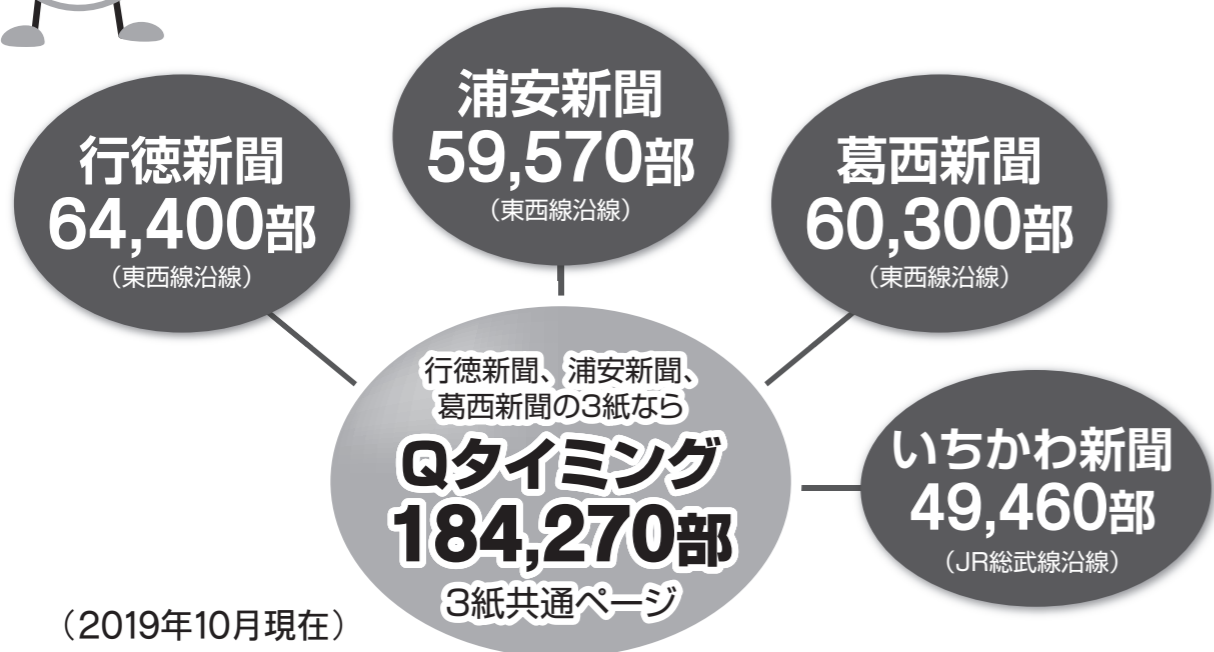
浦安新聞
59,570部
（東西線沿線）

行徳新聞
64,400部
（東西線沿線）

葛西新聞
60,300部
（東西線沿線）

行徳新聞、浦安新聞、葛西新聞の3紙なら
Qタイミング
184,270部
3紙共通ページ

いちかわ新聞
49,460部
（JR総武線沿線）

（2019年10月現在）